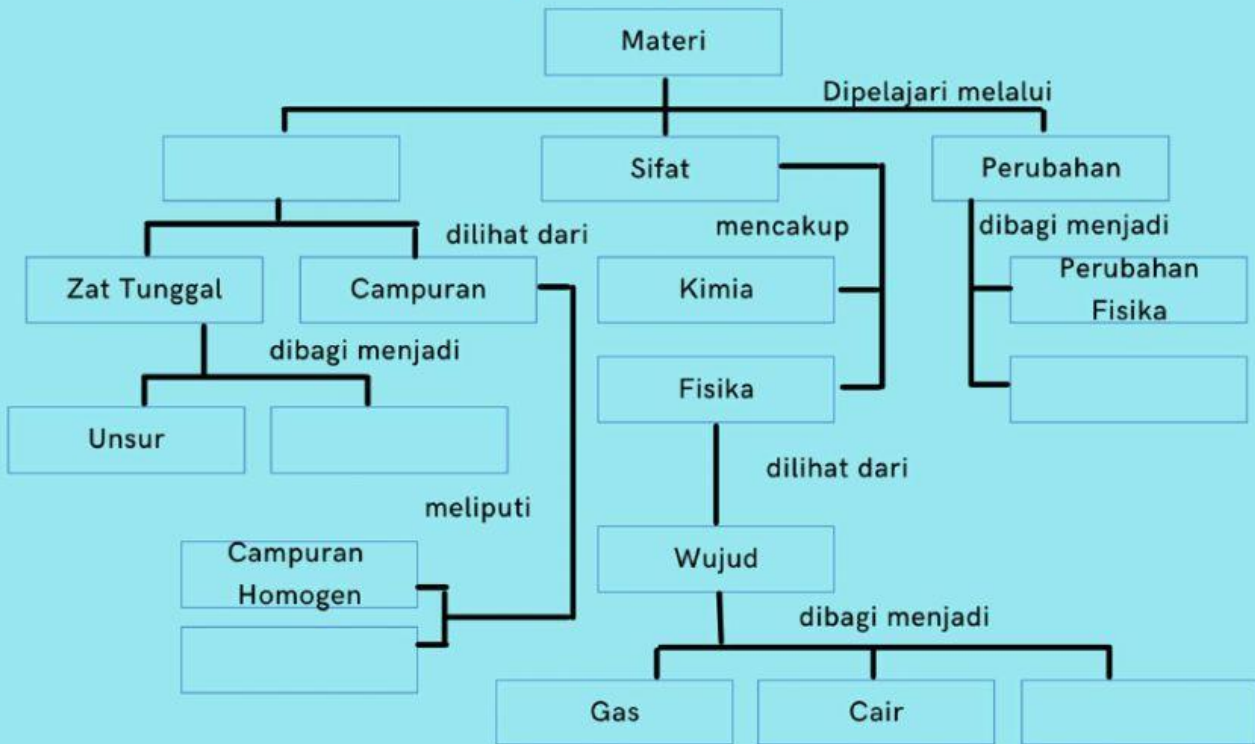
Materi

Dipelajari melalui

Sifat

Perubahan

dilihat dari

mencakup

dibagi menjadi

Zat Tunggal

Campuran

Kimia

Perubahan Fisika

dibagi menjadi

Fisika

Unsur

dilihat dari

meliputi

Campuran Homogen

Wujud

dibagi menjadi

Gas

Cair